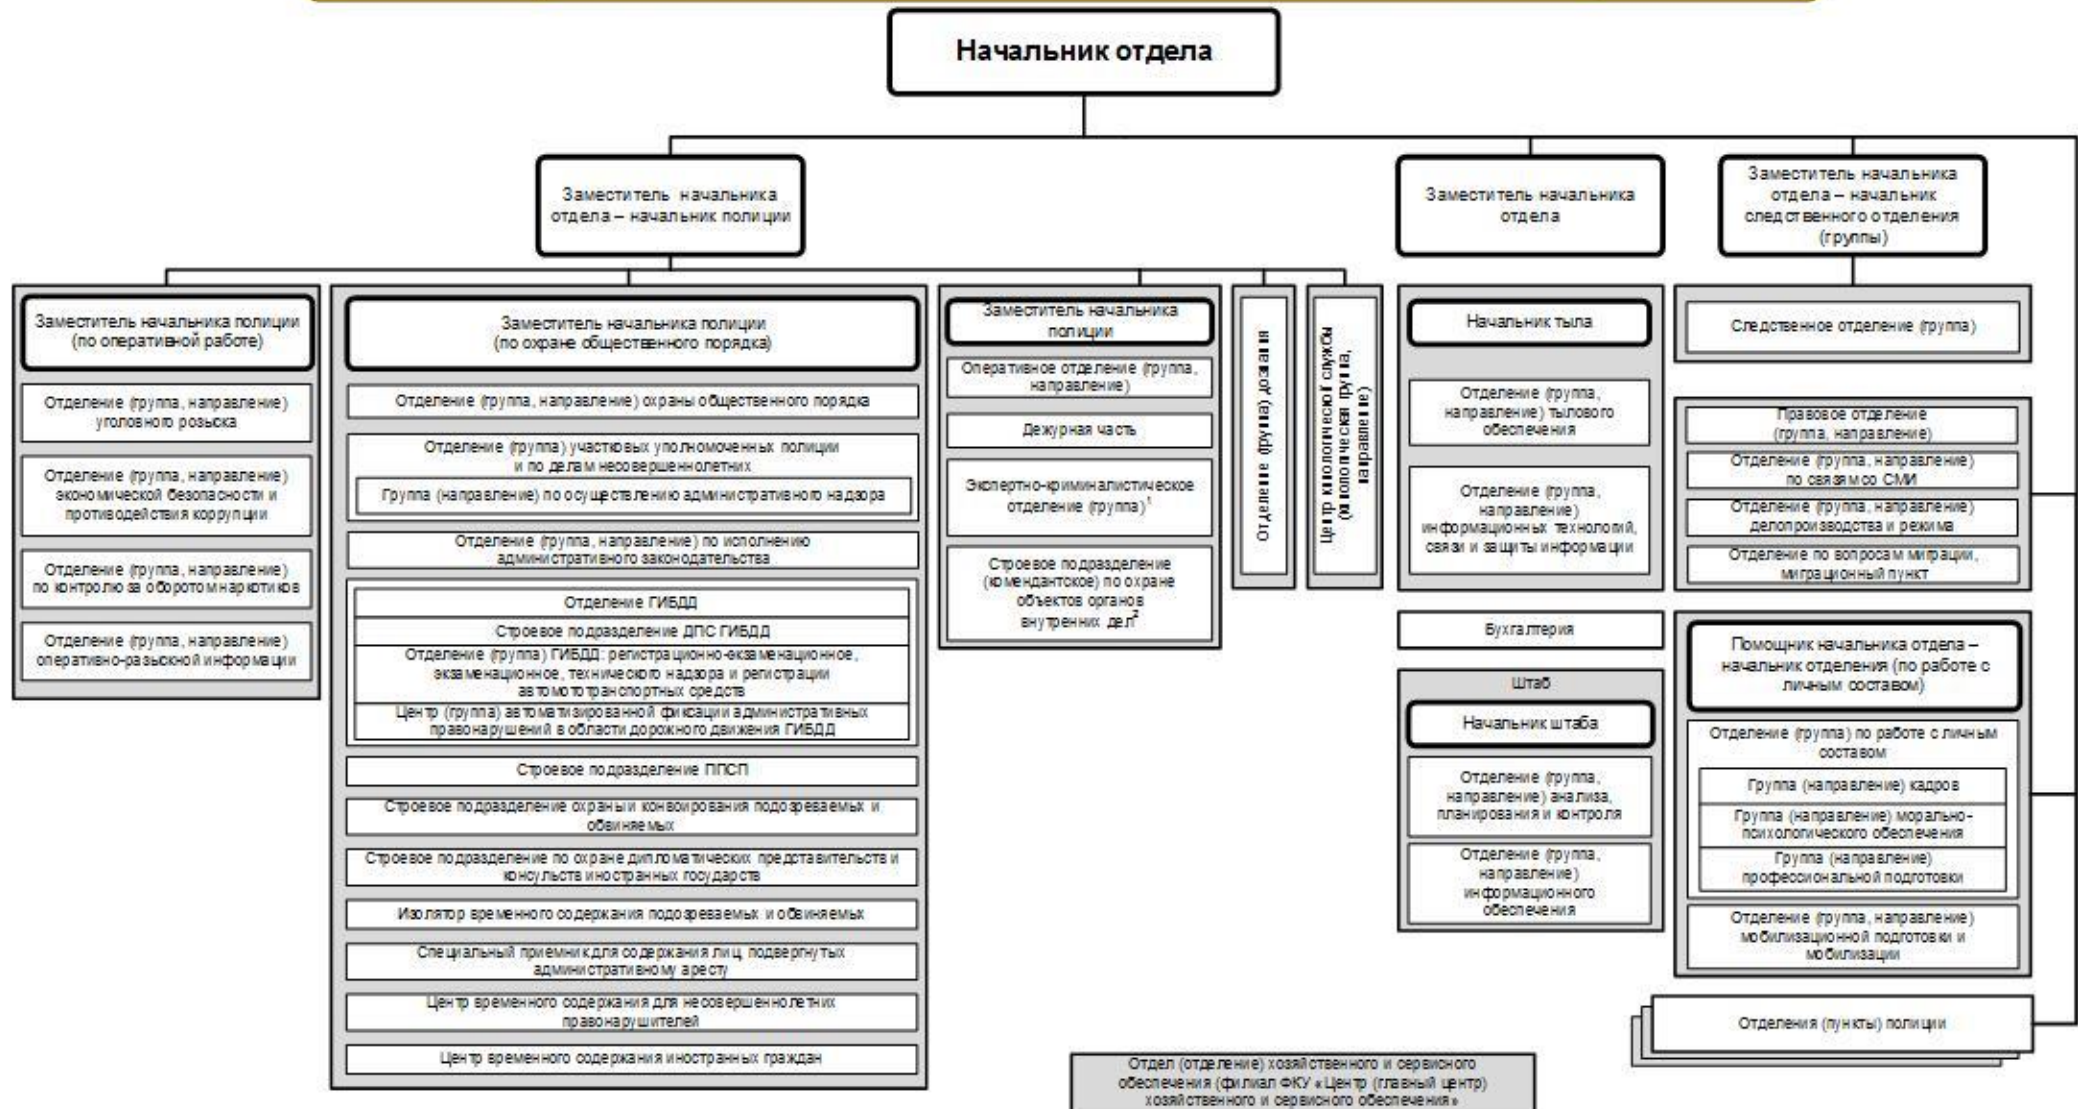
Начальник отдела

Заместитель начальника отдела – начальник полиции

Заместитель начальника отдела

Заместитель начальника отдела – начальник следственного отделения (группы)

Заместитель начальника полиции (по оперативной работе)

Отделение (группа, направление) уголовного розыска

Отделение (группа, направление) экономической безопасности и противодействия коррупции

Отделение (группа, направление) по контролю за оборотом наркотиков

Отделение (группа, направление) оперативно-разыскной информации

Заместитель начальника полиции (по охране общественного порядка)

Отделение (группа, направление) охраны общественного порядка

Отделение (группа) участковых уполномоченных полиции и по делам несовершеннолетних

Группа (направление) по осуществлению административного надзора

Отделение (группа, направление) по исполнению административного законодательства

Отделение ГИБДД

Строевое подразделение ДПС ГИБДД

Отделение (группа) ГИБДД: регистрационно-экзаменационное, экзаменационное, технического надзора и регистрации автомототранспортных средств

Центр (группа) автоматизированной фиксации административных правонарушений в области дорожного движения ГИБДД

Строевое подразделение ППСП

Строевое подразделение охраны и конвоирования подозреваемых и обвиняемых

Строевое подразделение по охране дипломатических представительств и консульств иностранных государств

Изолятор временного содержания подозреваемых и обвиняемых

Специальный приемник для содержания лиц, подвергнутых административному аресту

Центр временного содержания для несовершеннолетних правонарушителей

Центр временного содержания иностранных граждан

Заместитель начальника полиции

Оперативное отделение (группа, направление)

Дежурная часть

Экспертно-криминалистическое отделение (группа)$^1$

Строевое подразделение (комендантское) по охране объектов органов внутренних дел$^2$

Отделение (группа) дознания

Центр кинологической службы (кинологическая группа, направление)

Начальник тыла

Отделение (группа, направление) тылового обеспечения

Отделение (группа, направление) информационных технологий, связи и защиты информации

Бухгалтерия

Штаб

Начальник штаба

Отделение (группа, направление) анализа, планирования и контроля

Отделение (группа, направление) информационного обеспечения

Следственное отделение (группа)

Правовое отделение (группа, направление)

Отделение (группа, направление) по связям со СМИ

Отделение (группа, направление) делопроизводства и режима

Отделение по вопросам миграции, миграционный пункт

Помощник начальника отдела – начальник отделения (по работе с личным составом)

Отделение (группа) по работе с личным составом

Группа (направление) кадров

Группа (направление) морально-психологического обеспечения

Группа (направление) профессиональной подготовки

Отделение (группа, направление) мобилизационной подготовки и мобилизации

Отделения (пункты) полиции

Отдел (отделение) хозяйственного и сервисного обеспечения (филиал ФКУ «Центр (главный центр) хозяйственного и сервисного обеспечения»